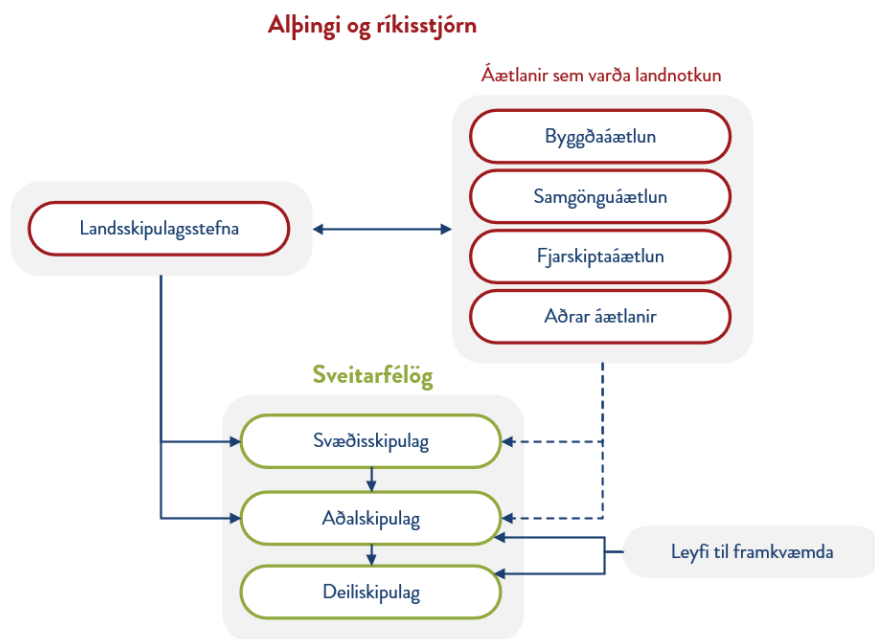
Alþingi og ríkisstjórn

Áætlanir sem varða landnotkun

Byggðaáætlun

Samgönguáætlun

Fjarskiptaáætlun

Aðrar áætlanir

Landsskipulagsstefna

Sveitarfélög

Svæðisskipulag

Aðalskipulag

Deiliskipulag

Leyfi til framkvæmda